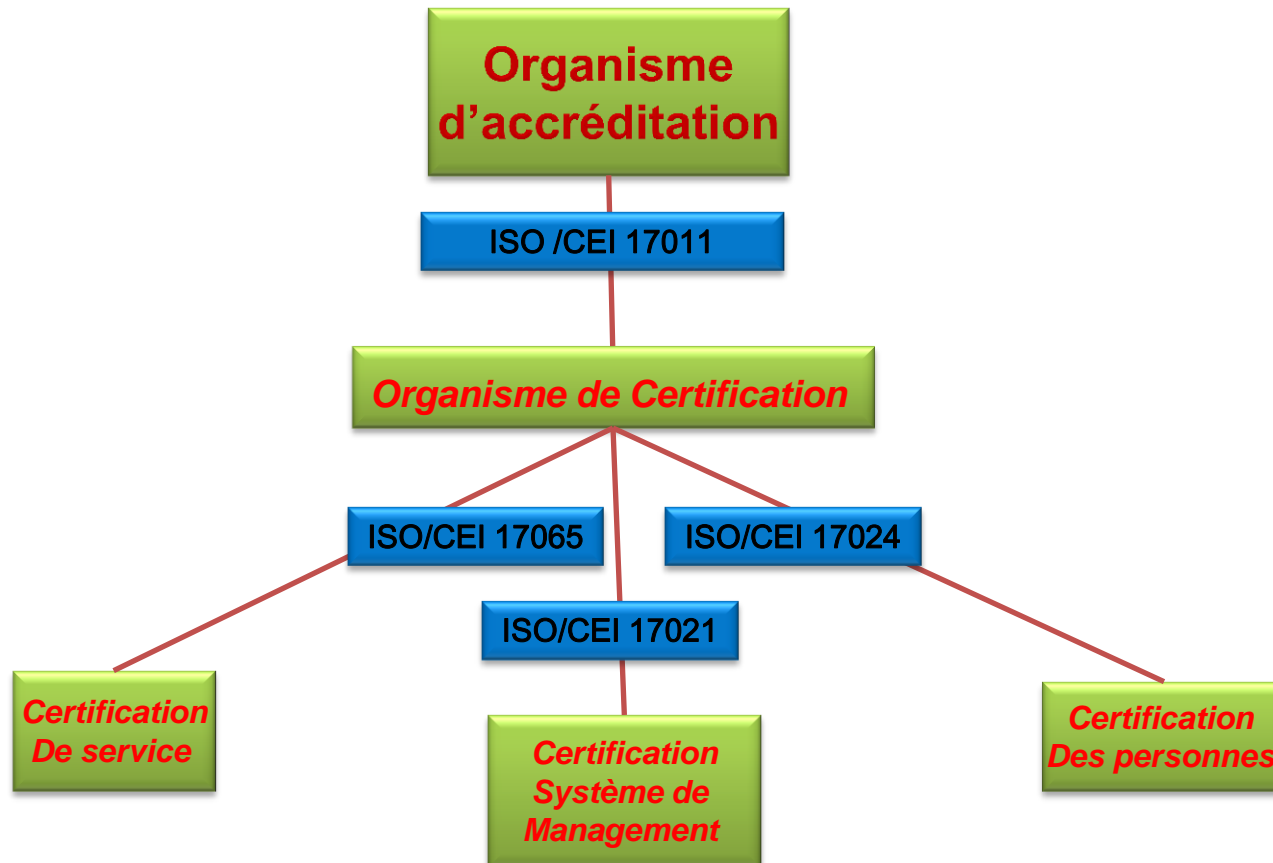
Organisme d'accréditation

ISO /CEI 17011

Organisme de Certification

ISO/CEI 17065

ISO/CEI 17024

ISO/CEI 17021

Certification De service

Certification Système de Management

Certification Des personnes